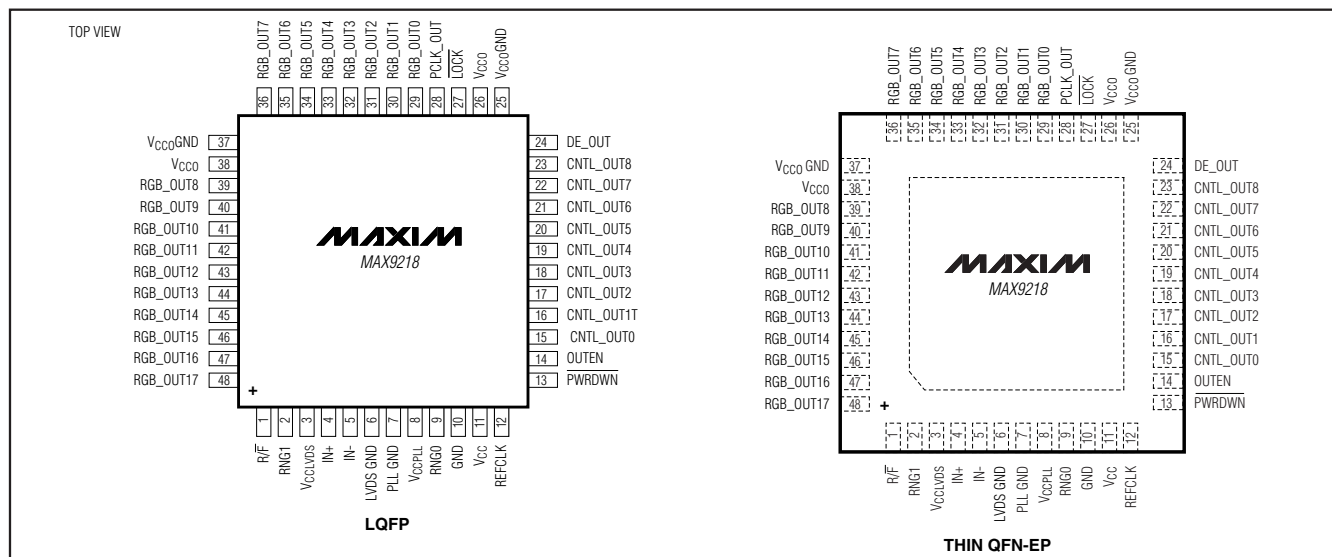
TOP VIEW

RGB_OUT7 36
RGB_OUT6 35
RGB_OUT5 34
RGB_OUT4 33
RGB_OUT3 32
RGB_OUT2 31
RGB_OUT1 30
RGB_OUT0 29
PCLK_OUT 28
$\overline{LOCK}$ 27
$V_{CCO}$ 26
$V_{CCO}$GND 25

$V_{CCO}$GND 37
$V_{CCO}$ 38
RGB_OUT8 39
RGB_OUT9 40
RGB_OUT10 41
RGB_OUT11 42
RGB_OUT12 43
RGB_OUT13 44
RGB_OUT14 45
RGB_OUT15 46
RGB_OUT16 47
RGB_OUT17 48

24 DE_OUT
23 CNTL_OUT8
22 CNTL_OUT7
21 CNTL_OUT6
20 CNTL_OUT5
19 CNTL_OUT4
18 CNTL_OUT3
17 CNTL_OUT2
16 CNTL_OUT1T
15 CNTL_OUT0
14 OUTEN
13 $\overline{PWRDWN}$

MAXIM
MAX9218

+

1 R/$\overline{F}$
2 RNG1
3 $V_{CCLVDS}$
4 IN+
5 IN-
6 LVDS GND
7 PLL GND
8 $V_{CCPLL}$
9 RNG0
10 GND
11 $V_{CC}$
12 REFCLK

LQFP

RGB_OUT7 36
RGB_OUT6 35
RGB_OUT5 34
RGB_OUT4 33
RGB_OUT3 32
RGB_OUT2 31
RGB_OUT1 30
RGB_OUT0 29
PCLK_OUT 28
$\overline{LOCK}$ 27
$V_{CCO}$ 26
$V_{CCO}$ GND 25

$V_{CCO}$ GND 37
$V_{CCO}$ 38
RGB_OUT8 39
RGB_OUT9 40
RGB_OUT10 41
RGB_OUT11 42
RGB_OUT12 43
RGB_OUT13 44
RGB_OUT14 45
RGB_OUT15 46
RGB_OUT16 47
RGB_OUT17 48

24 DE_OUT
23 CNTL_OUT8
22 CNTL_OUT7
21 CNTL_OUT6
20 CNTL_OUT5
19 CNTL_OUT4
18 CNTL_OUT3
17 CNTL_OUT2
16 CNTL_OUT1
15 CNTL_OUT0
14 OUTEN
13 $\overline{PWRDWN}$

MAXIM
MAX9218

+

1 R/$\overline{F}$
2 RNG1
3 $V_{CCLVDS}$
4 IN+
5 IN-
6 LVDS GND
7 PLL GND
8 $V_{CCPLL}$
9 RNG0
10 GND
11 $V_{CC}$
12 REFCLK

THIN QFN-EP